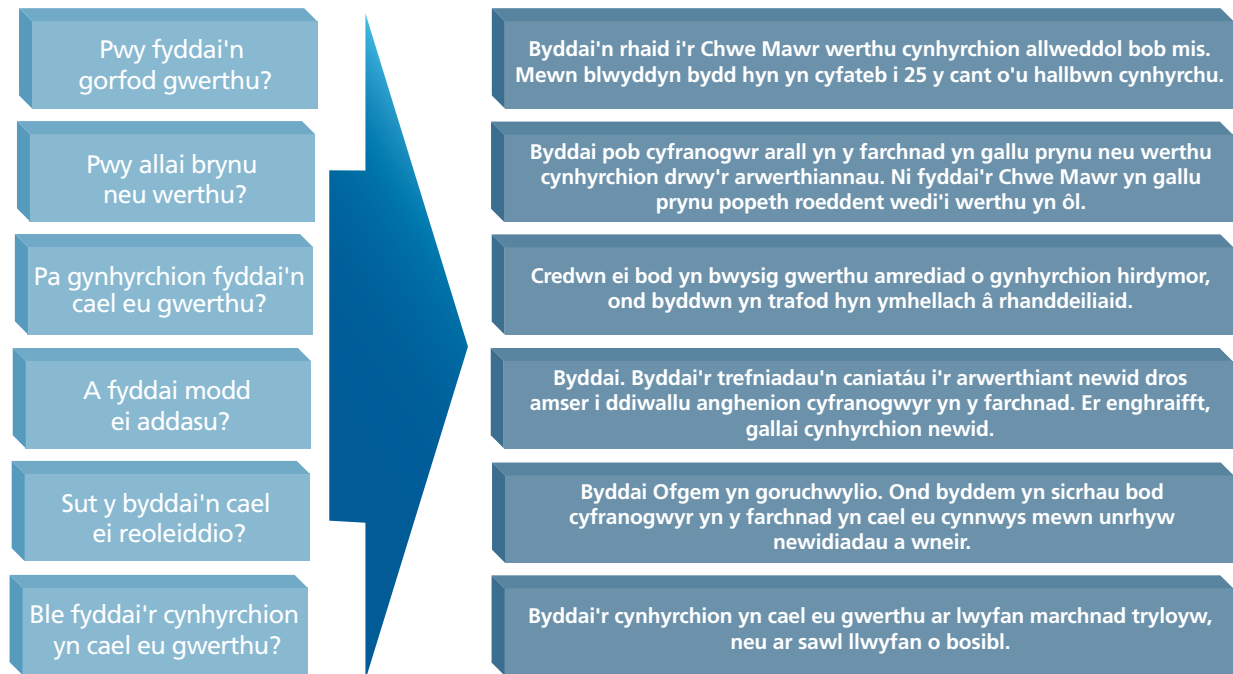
Pwy fyddai'n gorfod gwerthu?

Pwy allai brynu neu werthu?

Pa gynhyrchion fyddai'n cael eu gwerthu?

A fyddai modd ei addasu?

Sut y byddai'n cael ei reoleiddio?

Ble fyddai'r cynhyrchion yn cael eu gwerthu?

Byddai'n rhaid i'r Chwe Mawr werthu cynhyrchion allweddol bob mis. Mewn blwyddyn bydd hyn yn cyfateb i 25 y cant o'u hallbwn cynhyrchu.

Byddai pob cyfranogwr arall yn y farchnad yn gallu prynu neu werthu cynhyrchion drwy'r arwerthiannau. Ni fyddai'r Chwe Mawr yn gallu prynu popeth roeddent wedi'i werthu yn ôl.

Credwn ei bod yn bwysig gwerthu amrediad o gynhyrchion hirdymor, ond byddwn yn trafod hyn ymhellach â rhanddeiliaid.

Byddai. Byddai'r trefniadau'n caniatáu i'r arwerthiant newid dros amser i ddiwallu anghenion cyfranogwyr yn y farchnad. Er enghraifft, gallai cynhyrchion newid.

Byddai Ofgem yn goruchwylio. Ond byddem yn sicrhau bod cyfranogwyr yn y farchnad yn cael eu cynnwys mewn unrhyw newidiadau a wneir.

Byddai'r cynhyrchion yn cael eu gwerthu ar lwyfan marchnad tryloyw, neu ar sawl llwyfan o bosibl.